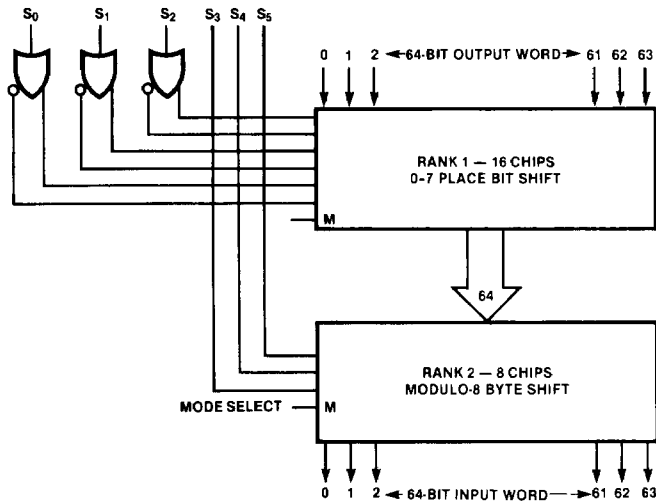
$S_0$ $S_1$ $S_2$ $S_3$ $S_4$ $S_5$

0 1 2 ◄ 64-BIT OUTPUT WORD ► 61 62 63

RANK 1 — 16 CHIPS
0-7 PLACE BIT SHIFT

M

64

RANK 2 — 8 CHIPS
MODULO-8 BYTE SHIFT

MODE SELECT — M

0 1 2 ◄ 64-BIT INPUT WORD ► 61 62 63